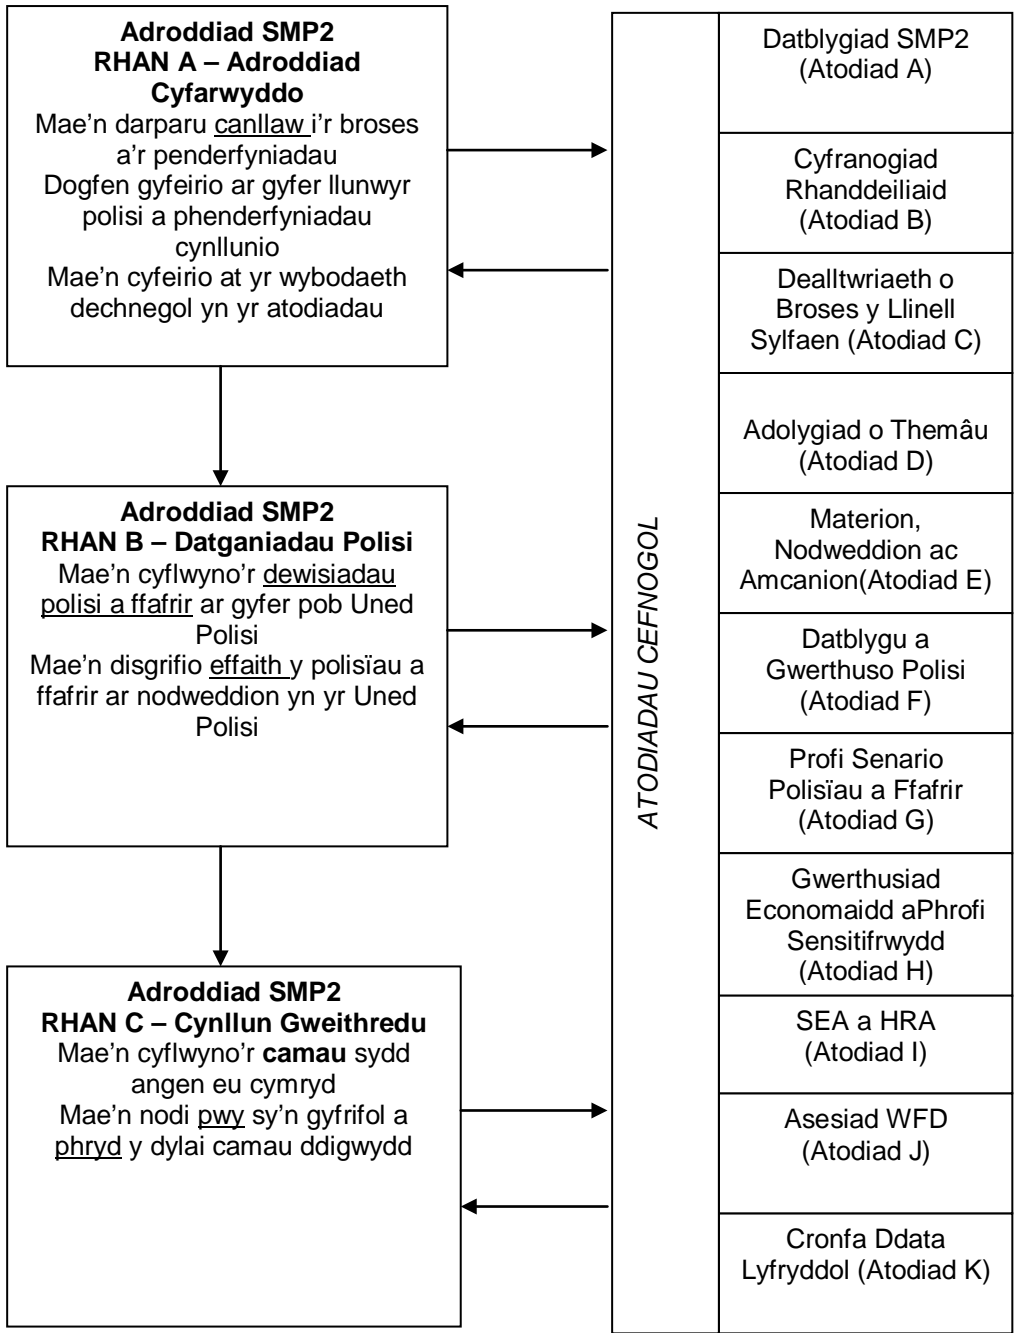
Adroddiad SMP2
RHAN A – Adroddiad Cyfarwyddo
Mae'n darparu canllaw i'r broses a'r penderfyniadau
Dogfen gyfeirio ar gyfer llunwyr polisi a phenderfyniadau cynllunio
Mae'n cyfeirio at yr wybodaeth dechnegol yn yr atodiadau

Adroddiad SMP2
RHAN B – Datganiadau Polisi
Mae'n cyflwyno'r dewisiadau polisi a ffafrir ar gyfer pob Uned Polisi
Mae'n disgrifio effaith y polisïau a ffafrir ar nodweddion yn yr Uned Polisi

Adroddiad SMP2
RHAN C – Cynllun Gweithredu
Mae'n cyflwyno'r **camau** sydd angen eu cymryd
Mae'n nodi pwy sy'n gyfrifol a phryd y dylai camau ddigwydd

ATODIADAU CEFNOGOL

Datblygiad SMP2 (Atodiad A)

Cyfranogiad Rhanddeiliaid (Atodiad B)

Dealltwriaeth o Broses y Llinell Sylfaen (Atodiad C)

Adolygiad o Themâu (Atodiad D)

Materion, Nodweddion ac Amcanion(Atodiad E)

Datblygu a Gwerthuso Polisi (Atodiad F)

Profi Senario Polisïau a Ffafrir (Atodiad G)

Gwerthusiad Economaidd aPhrofi Sensitifrwydd (Atodiad H)

SEA a HRA (Atodiad I)

Asesiad WFD (Atodiad J)

Cronfa Ddata Lyfryddol (Atodiad K)